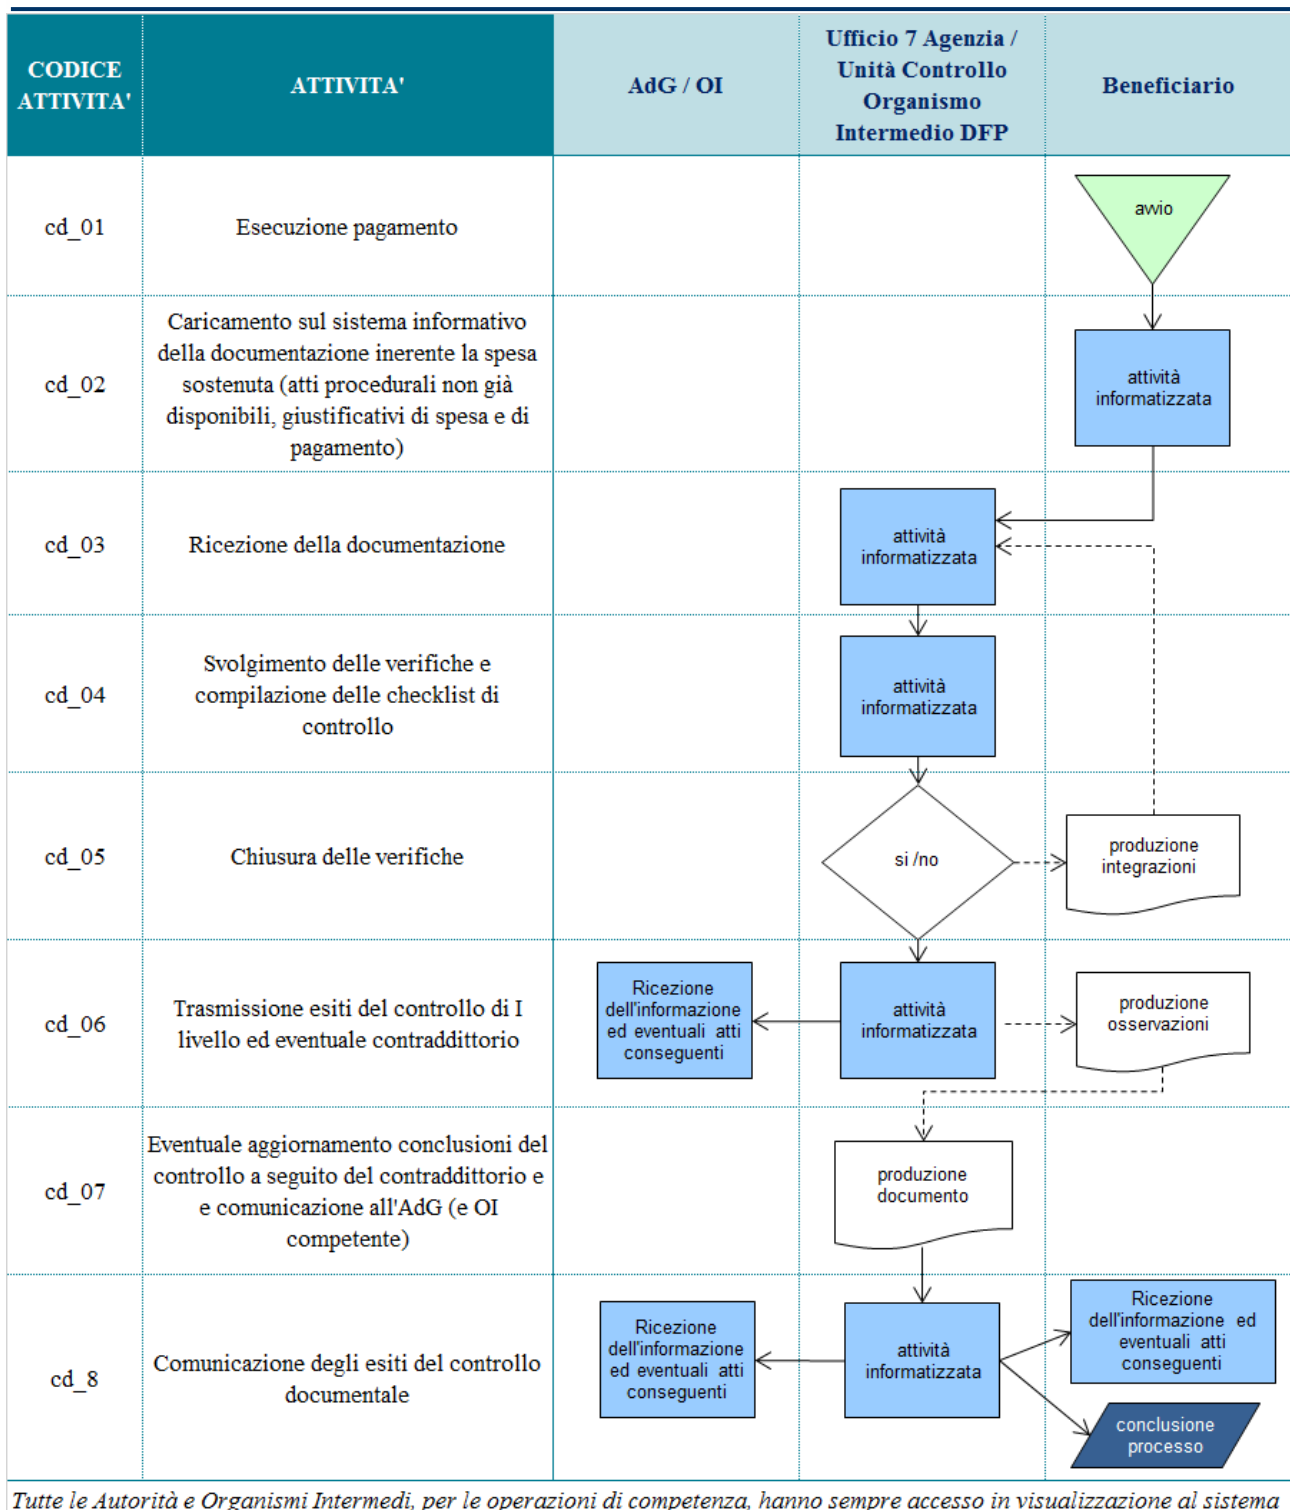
| CODICE ATTIVITA' | ATTIVITA' | AdG / OI | Ufficio 7 Agenzia / Unità Controllo Organismo Intermedio DFP | Beneficiario |
|---|---|---|---|---|
| cd_01 | Esecuzione pagamento | | | avvio |
| cd_02 | Caricamento sul sistema informativo della documentazione inerente la spesa sostenuta (atti procedurali non già disponibili, giustificativi di spesa e di pagamento) | | | attività informatizzata |
| cd_03 | Ricezione della documentazione | | attività informatizzata | |
| cd_04 | Svolgimento delle verifiche e compilazione delle checklist di controllo | | attività informatizzata | |
| cd_05 | Chiusura delle verifiche | | si /no | produzione integrazioni |
| cd_06 | Trasmissione esiti del controllo di I livello ed eventuale contraddittorio | Ricezione dell'informazione ed eventuali atti conseguenti | attività informatizzata | produzione osservazioni |
| cd_07 | Eventuale aggiornamento conclusioni del controllo a seguito del contraddittorio e e comunicazione all'AdG (e OI competente) | | produzione documento | |
| cd_8 | Comunicazione degli esiti del controllo documentale | Ricezione dell'informazione ed eventuali atti conseguenti | attività informatizzata | Ricezione dell'informazione ed eventuali atti conseguenti<br>conclusione processo |

Tutte le Autorità e Organismi Intermedi, per le operazioni di competenza, hanno sempre accesso in visualizzazione al sistema